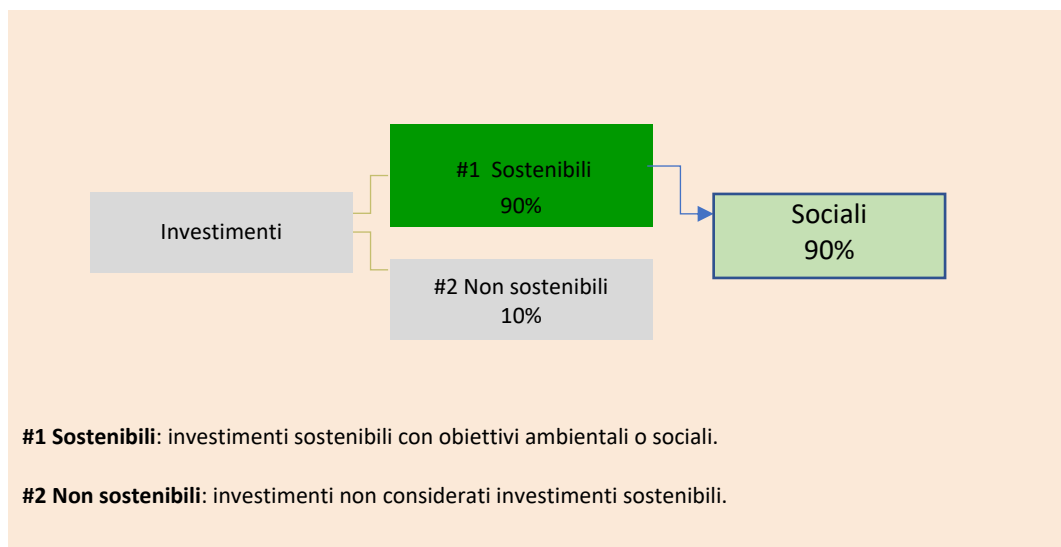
Investimenti

#1 Sostenibili
90%

#2 Non sostenibili
10%

Sociali
90%

**#1 Sostenibili**: investimenti sostenibili con obiettivi ambientali o sociali.

**#2 Non sostenibili**: investimenti non considerati investimenti sostenibili.